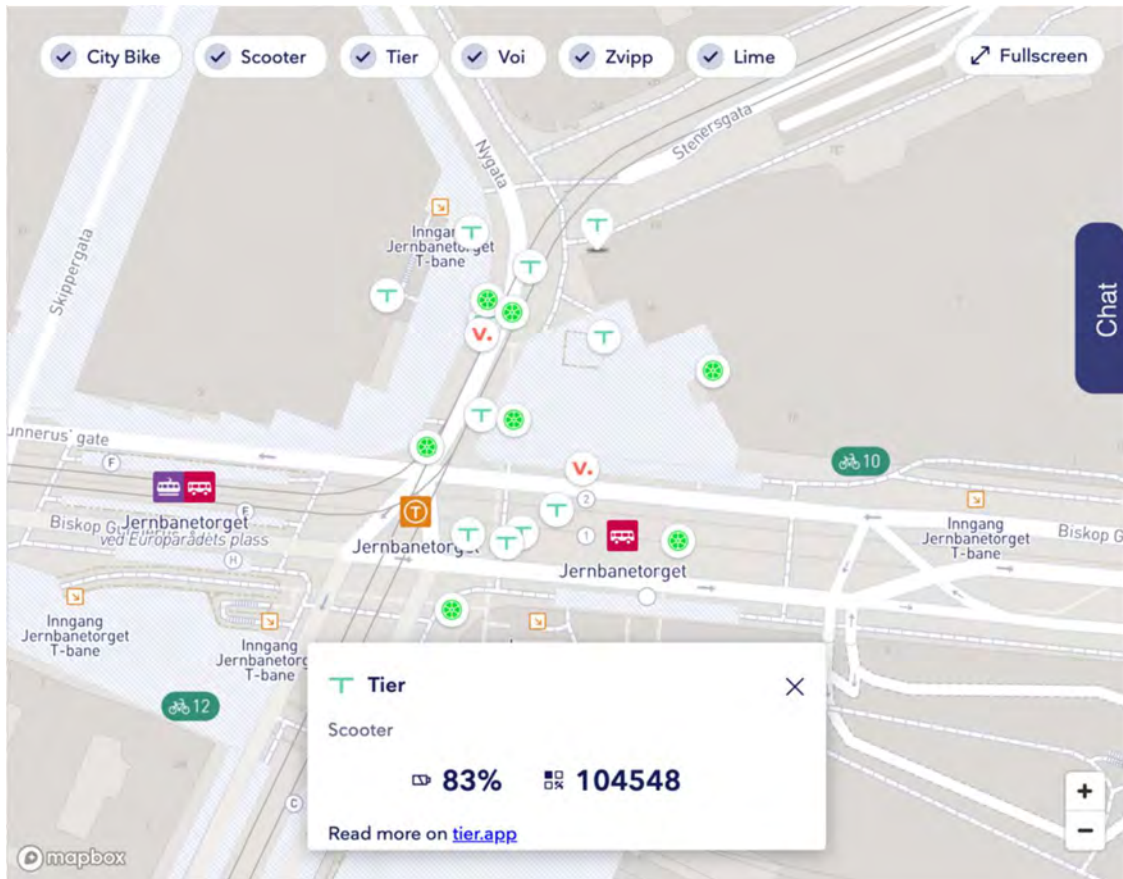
City Bike
Scooter
Tier
Voi
Zvipp
Lime
Fullscreen

Stenersgata
Nygata
Skippergata
Inngang Jernbanetorget T-bane
Chat
unnerus' gate
F
10
2
Biskop Gunnerus' gate
Jernbanetorget ved Europarådets plass
H
Jernbanetorget
1
Jernbanetorget
Inngang Jernbanetorget T-bane
Biskop G
Inngang Jernbanetorget T-bane
Inngang Jernbanetorget T-bane
12
C

Tier
Scooter
83%
104548
Read more on tier.app

+
−
mapbox